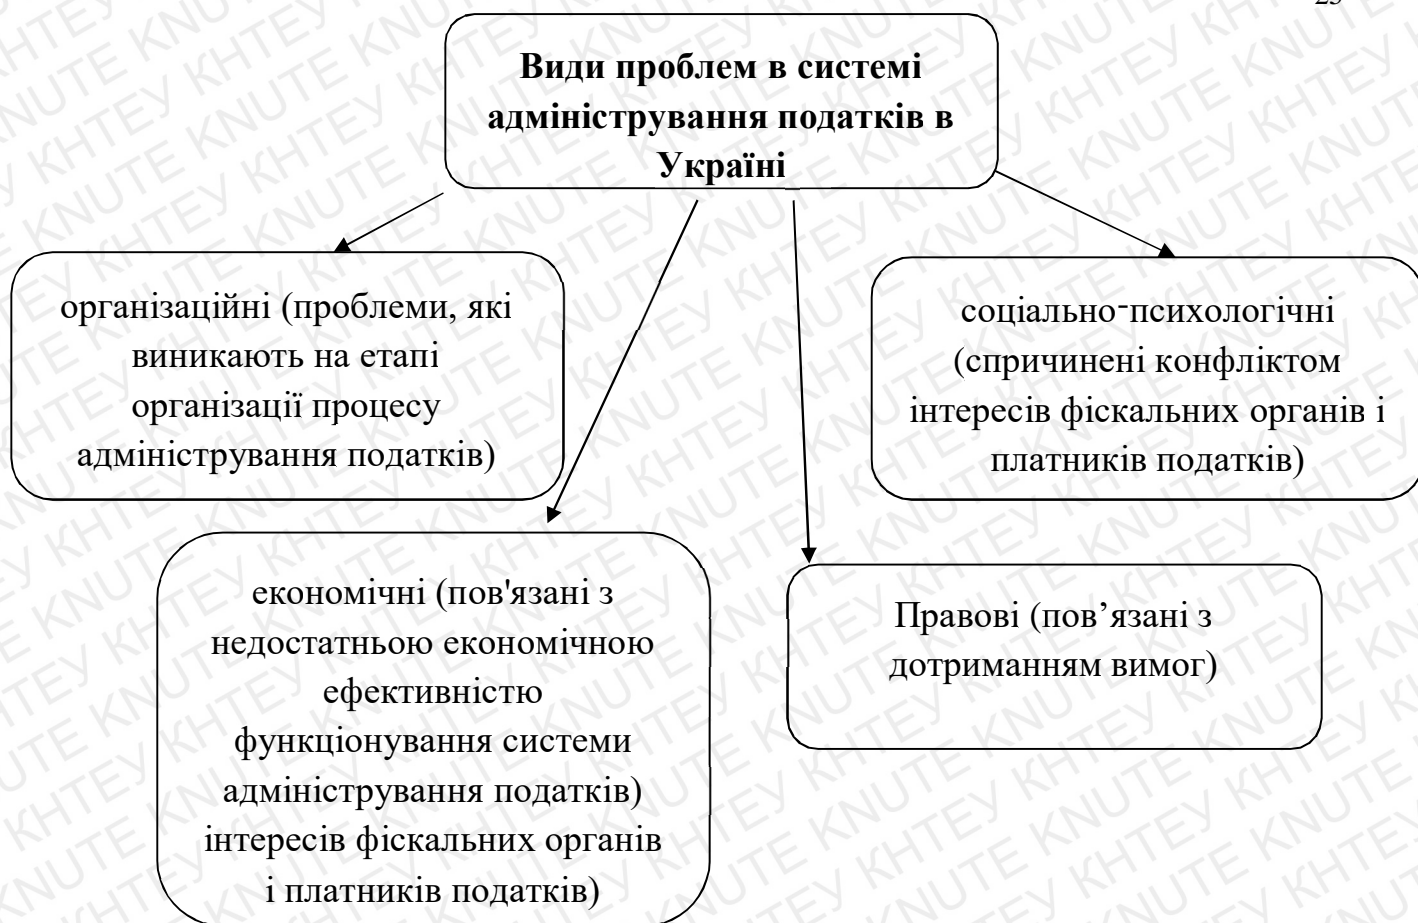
25

Види проблем в системі адміністрування податків в Україні

організаційні (проблеми, які виникають на етапі організації процесу адміністрування податків)

соціально-психологічні (спричинені конфліктом інтересів фіскальних органів і платників податків)

економічні (пов'язані з недостатньою економічною ефективністю функціонування системи адміністрування податків) інтересів фіскальних органів і платників податків)

Правові (пов’язані з дотриманням вимог)